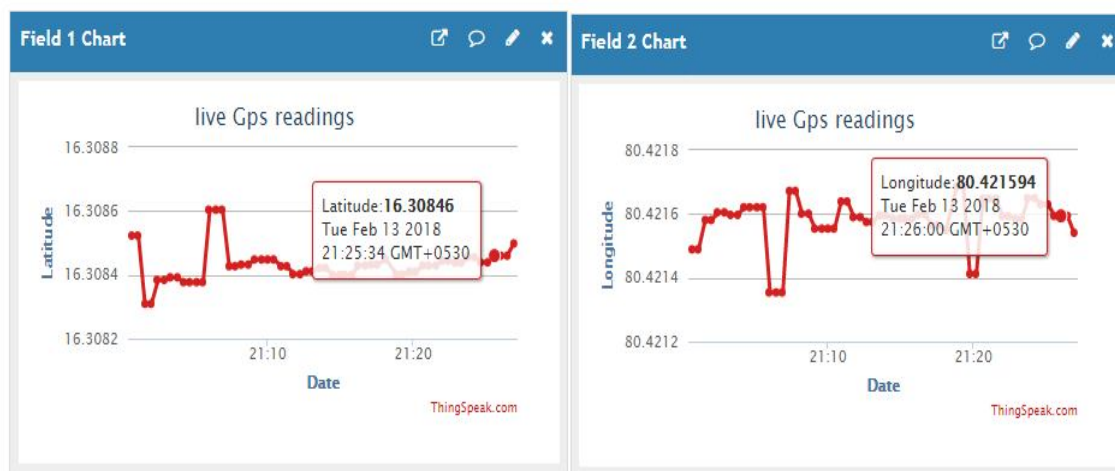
Field 1 Chart

live Gps readings

16.3088
16.3086
16.3084
16.3082

Latitude

Latitude:16.30846
Tue Feb 13 2018
21:25:34 GMT+0530

21:10
21:20

Date

ThingSpeak.com

Field 2 Chart

live Gps readings

80.4218
80.4216
80.4214
80.4212

Longitude

Longitude:80.421594
Tue Feb 13 2018
21:26:00 GMT+0530

21:10
21:20

Date

ThingSpeak.com